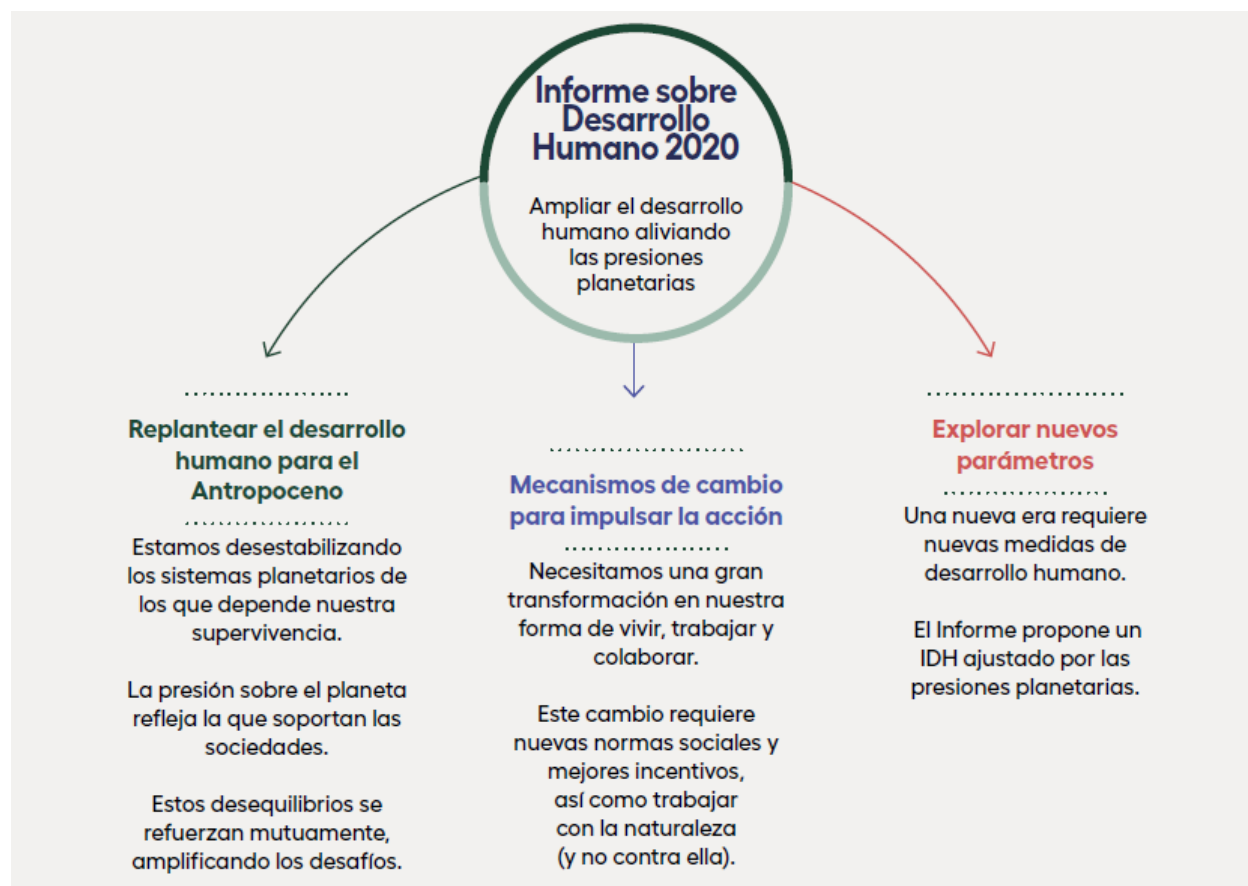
Informe sobre Desarrollo Humano 2020

Ampliar el desarrollo humano aliviando las presiones planetarias

Replantear el desarrollo humano para el Antropoceno

Estamos desestabilizando los sistemas planetarios de los que depende nuestra supervivencia.

La presión sobre el planeta refleja la que soportan las sociedades.

Estos desequilibrios se refuerzan mutuamente, amplificando los desafíos.

Mecanismos de cambio para impulsar la acción

Necesitamos una gran transformación en nuestra forma de vivir, trabajar y colaborar.

Este cambio requiere nuevas normas sociales y mejores incentivos, así como trabajar con la naturaleza (y no contra ella).

Explorar nuevos parámetros

Una nueva era requiere nuevas medidas de desarrollo humano.

El Informe propone un IDH ajustado por las presiones planetarias.